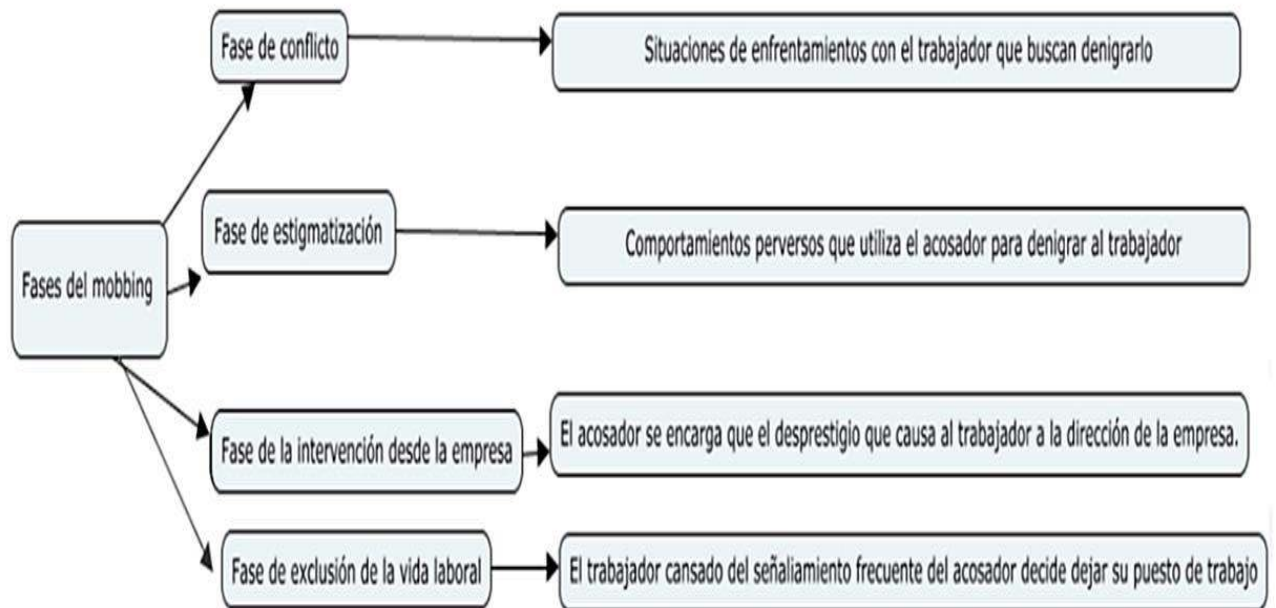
Fases del mobbing

Fase de conflicto

Situaciones de enfrentamientos con el trabajador que buscan denigrarlo

Fase de estigmatización

Comportamientos perversos que utiliza el acosador para denigrar al trabajador

Fase de la intervención desde la empresa

El acosador se encarga que el desprestigio que causa al trabajador a la dirección de la empresa.

Fase de exclusión de la vida laboral

El trabajador cansado del señaliamiento frecuente del acosador decide dejar su puesto de trabajo